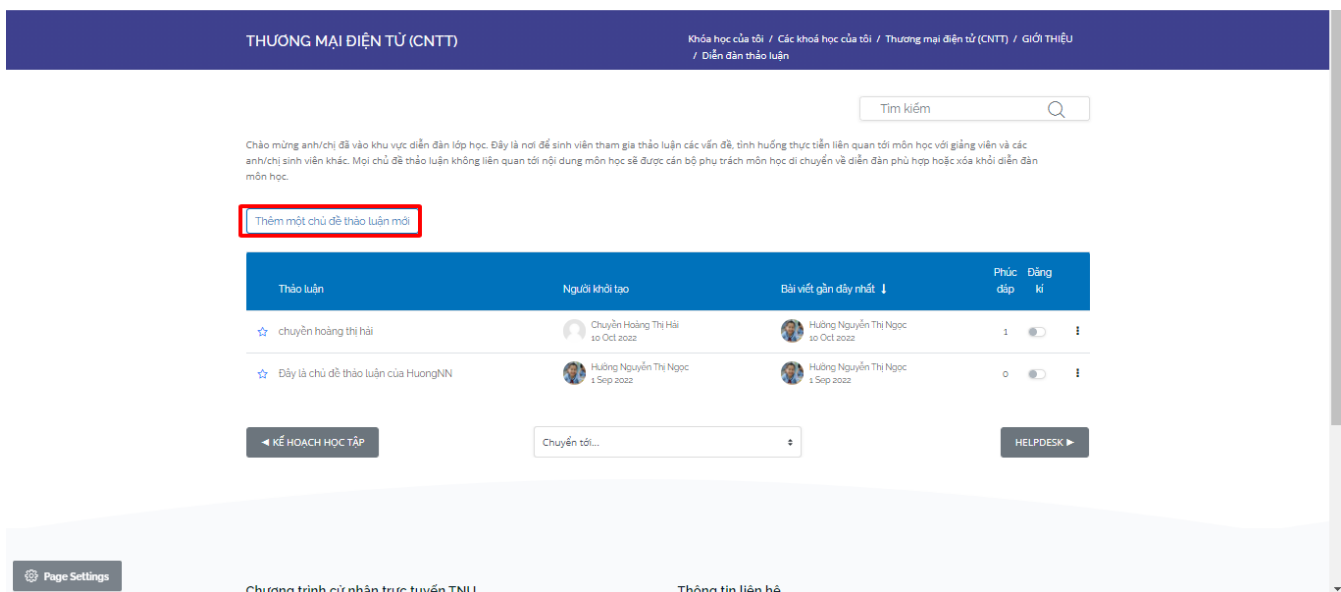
THƯƠNG MẠI ĐIỆN TỬ (CNTT)

Khóa học của tôi / Các khoá học của tôi / Thương mại điện tử (CNTT) / GIỚI THIỆU / Diễn đàn thảo luận

Tìm kiếm

Chào mừng anh/chị đã vào khu vực diễn đàn lớp học. Đây là nơi để sinh viên tham gia thảo luận các vấn đề, tình huống thực tiễn liên quan tới môn học với giảng viên và các anh/chị sinh viên khác. Mọi chủ đề thảo luận không liên quan tới nội dung môn học sẽ được cán bộ phụ trách môn học di chuyển về diễn đàn phù hợp hoặc xóa khỏi diễn đàn môn học.

Thêm một chủ đề thảo luận mới

| Thảo luận | Người khởi tạo | Bài viết gần đây nhất ↓ | Phúc đáp | Đăng kí |
|---|---|---|---|---|
| chuyền hoàng thị hải | Chuyền Hoàng Thị Hải 10 Oct 2022 | Hường Nguyễn Thị Ngọc 10 Oct 2022 | 1 | |
| Đây là chủ đề thảo luận của HuongNN | Hường Nguyễn Thị Ngọc 1 Sep 2022 | Hường Nguyễn Thị Ngọc 1 Sep 2022 | 0 | |

◄ KẾ HOẠCH HỌC TẬP

Chuyển tới...

HELPDESK ►

Page Settings

Chương trình cử nhân trực tuyến TNU

Thông tin liên hệ